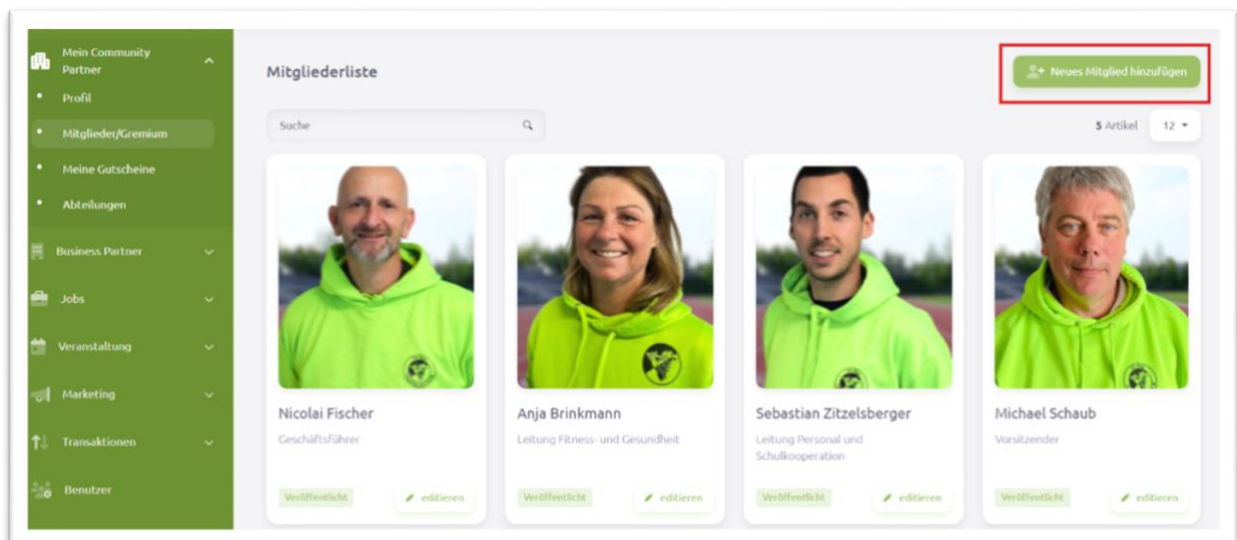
Mein Community Partner

Profil

Mitglieder/Gremium

Meine Gutscheine

Abteilungen

Business Partner

Jobs

Veranstaltung

Marketing

Transaktionen

Benutzer

Mitgliederliste

Neues Mitglied hinzufügen

Suche

5 Artikel 12

Nicolai Fischer
Geschäftsführer
Veröffentlicht
editieren

Anja Brinkmann
Leitung Fitness- und Gesundheit
Veröffentlicht
editieren

Sebastian Zitzelsberger
Leitung Personal und Schulkooperation
Veröffentlicht
editieren

Michael Schaub
Vorsitzender
Veröffentlicht
editieren